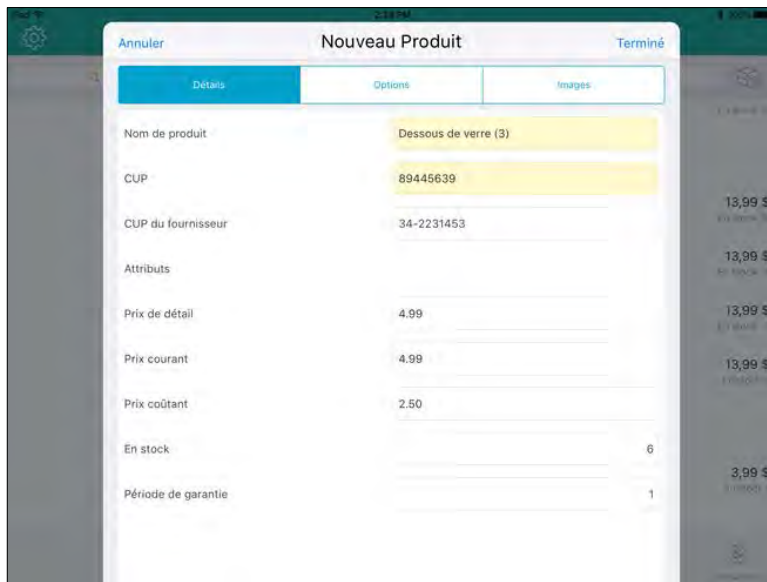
iPad
2:38 PM
100%

Annuler
Nouveau Produit
Terminé

Détails
Options
Images

Nom de produit
Dessous de verre (3)

CUP
89445639

CUP du fournisseur
34-2231453

Attributs

Prix de détail
4.99

Prix courant
4.99

Prix coûtant
2.50

En stock
6

Période de garantie
1

13,99 $
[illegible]
13,99 $
En stock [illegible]
13,99 $
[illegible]
13,99 $
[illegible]
3,99 $
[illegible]